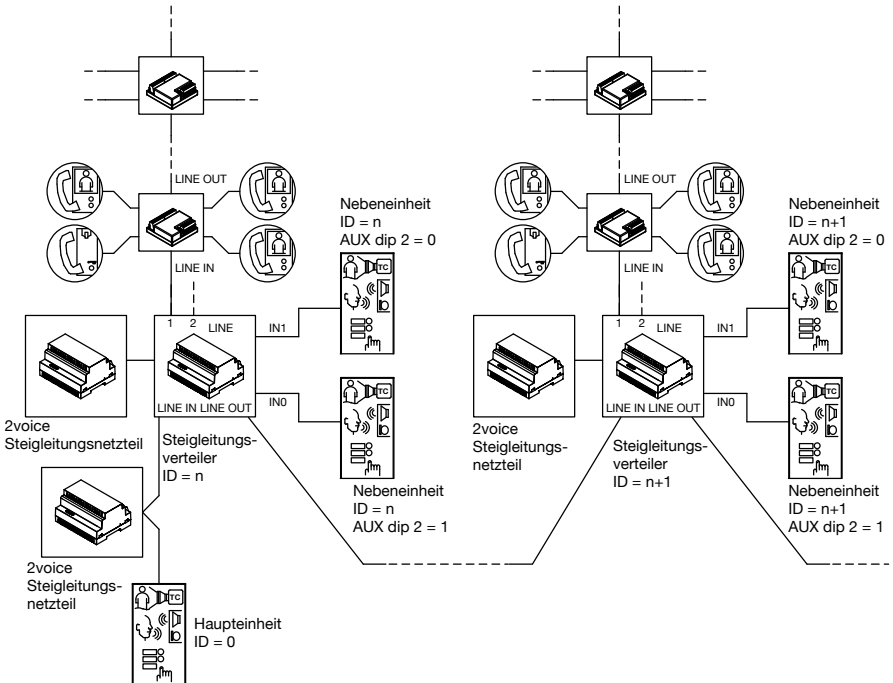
LINE OUT

LINE IN

Nebeneinheit
ID = n
AUX dip 2 = 0

1 2 LINE

IN1

LINE IN LINE OUT

IN0

2voice
Steigleitungsnetzteil

Steigleitungsverteiler
ID = n

Nebeneinheit
ID = n
AUX dip 2 = 1

2voice
Steigleitungsnetzteil

Haupteinheit
ID = 0

LINE OUT

LINE IN

Nebeneinheit
ID = n+1
AUX dip 2 = 0

1 2 LINE

IN1

LINE IN LINE OUT

IN0

2voice
Steigleitungsnetzteil

Steigleitungsverteiler
ID = n+1

Nebeneinheit
ID = n+1
AUX dip 2 = 1

TC
TC
TC
TC
TC